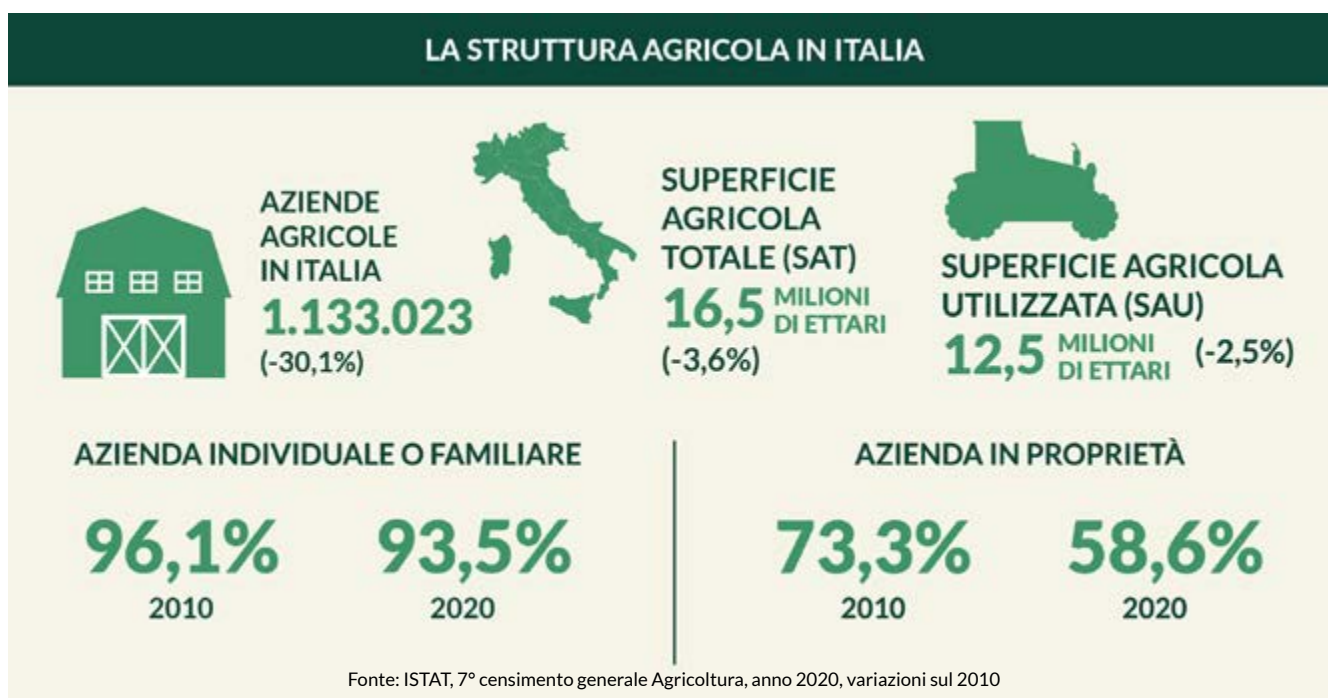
LA STRUTTURA AGRICOLA IN ITALIA

AZIENDE AGRICOLE IN ITALIA
1.133.023
(-30,1%)

SUPERFICIE AGRICOLA TOTALE (SAT)
16,5 MILIONI DI ETTARI
(-3,6%)

SUPERFICIE AGRICOLA UTILIZZATA (SAU)
12,5 MILIONI DI ETTARI (-2,5%)

AZIENDA INDIVIDUALE O FAMILIARE

96,1%
2010

93,5%
2020

AZIENDA IN PROPRIETÀ

73,3%
2010

58,6%
2020

Fonte: ISTAT, 7° censimento generale Agricoltura, anno 2020, variazioni sul 2010